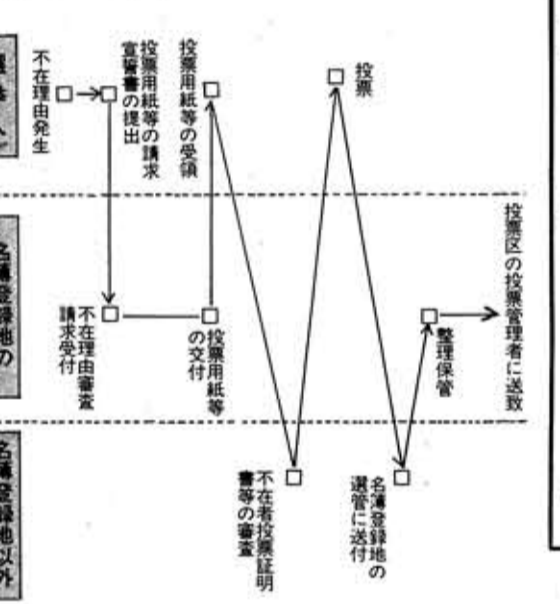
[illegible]

不在理由発生

投票用紙等の請求宣誓書の提出

投票用紙等の受領

投票

名簿登録地の

不在理由審査請求受付

投票用紙等の交付

整理保管

投票区の投票管理者に送致

名簿登録地以外

不在者投票証明書等の審査

名簿登録地の選管に送付